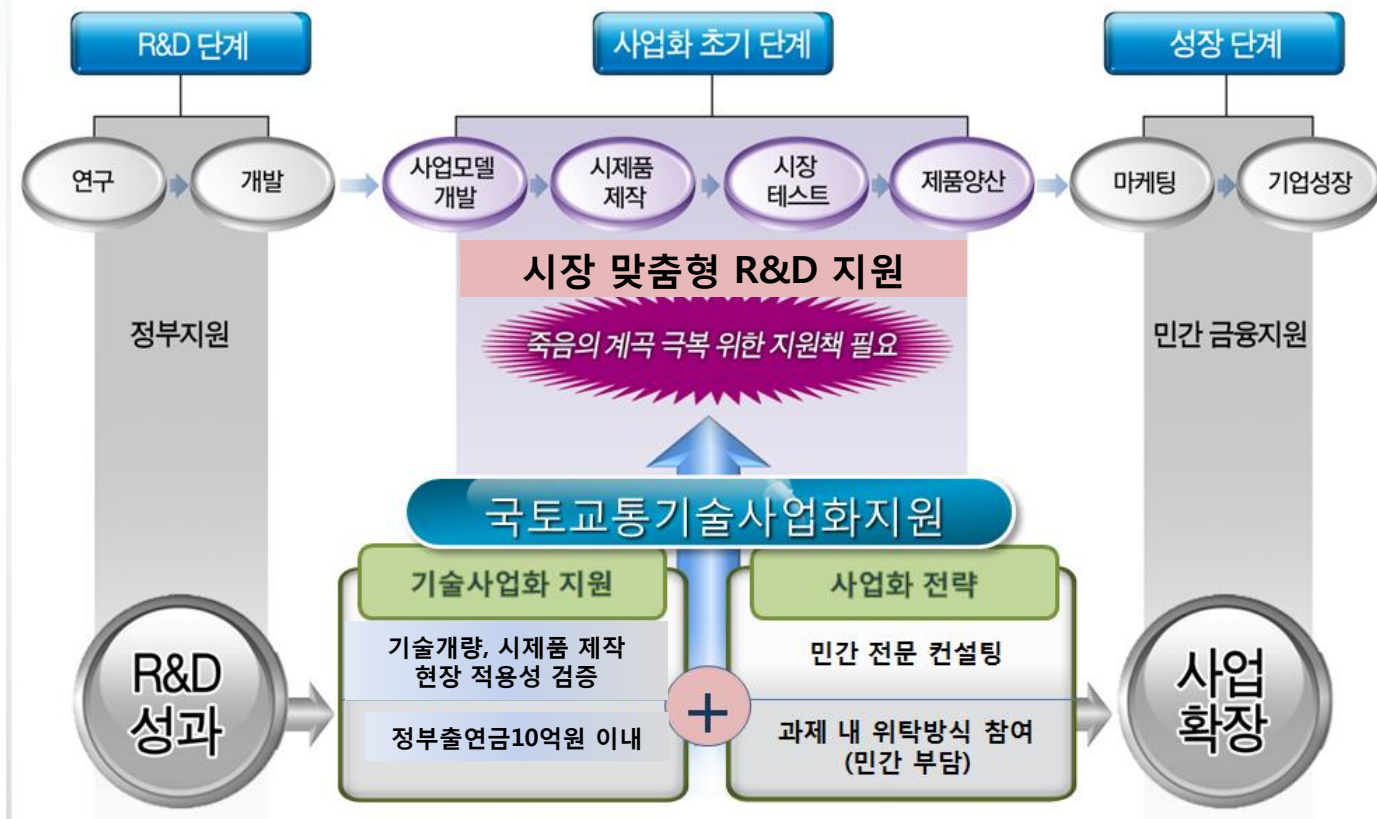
R&D 단계

사업화 초기 단계

성장 단계

연구

개발

사업모델 개발

시제품 제작

시장 테스트

제품양산

마케팅

기업성장

시장 맞춤형 R&D 지원

정부지원

죽음의 계곡 극복 위한 지원책 필요

민간 금융지원

국토교통기술사업화지원

기술사업화 지원

사업화 전략

기술개량, 시제품 제작 현장 적용성 검증

민간 전문 컨설팅

R&D 성과

+

사업 확장

정부출연금10억원 이내

과제 내 위탁방식 참여 (민간 부담)